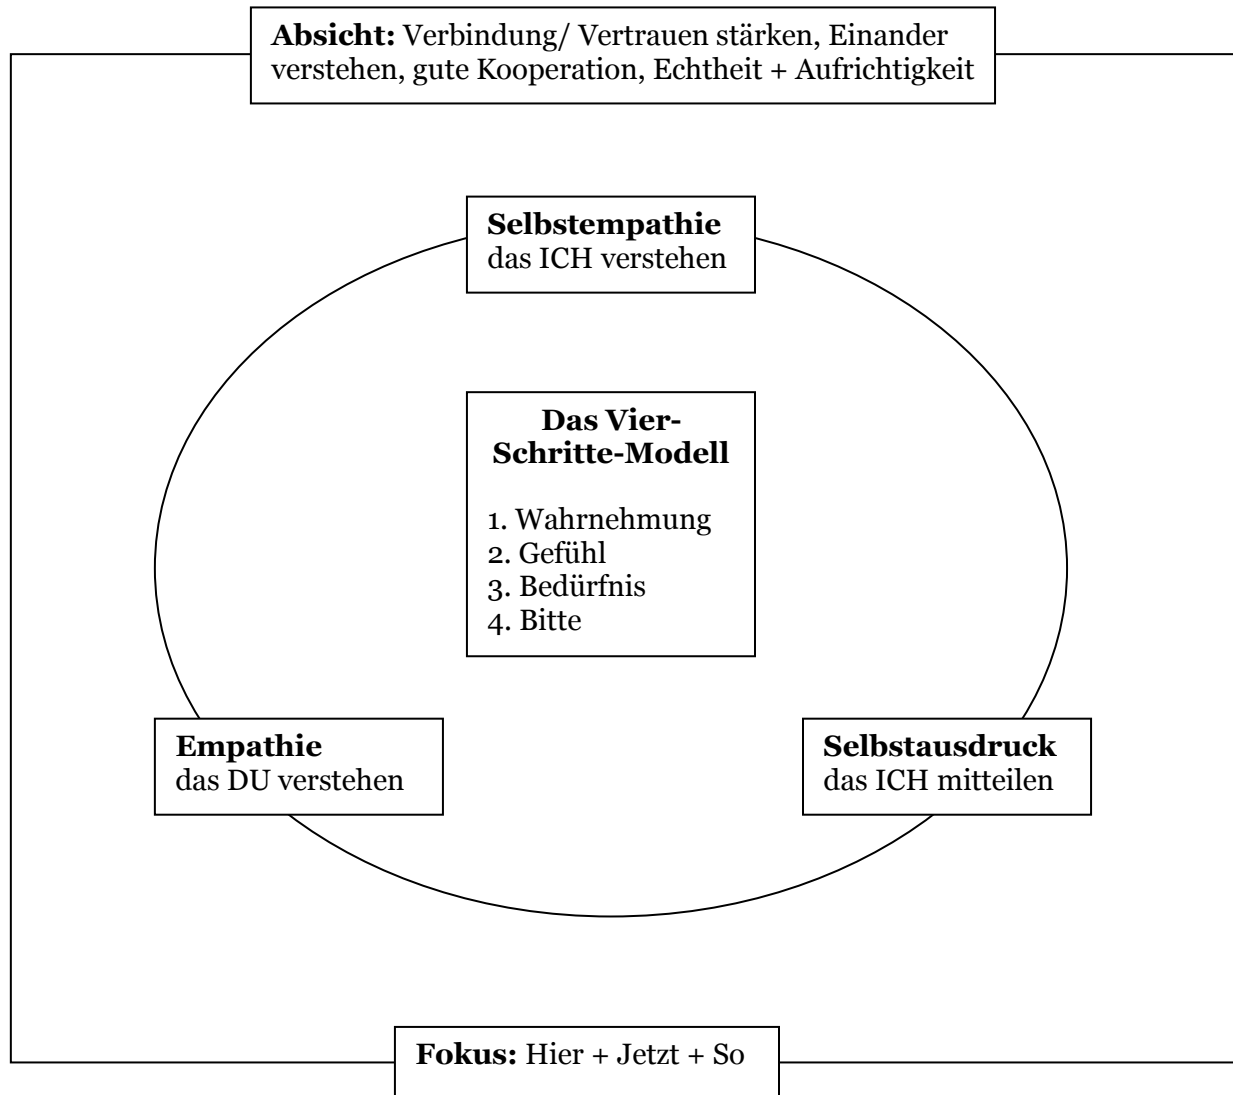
**Absicht:** Verbindung/ Vertrauen stärken, Einander verstehen, gute Kooperation, Echtheit + Aufrichtigkeit

**Selbstempathie**
das ICH verstehen

**Das Vier-Schritte-Modell**

1. Wahrnehmung
2. Gefühl
3. Bedürfnis
4. Bitte

**Empathie**
das DU verstehen

**Selbstausdruck**
das ICH mitteilen

**Fokus:** Hier + Jetzt + So